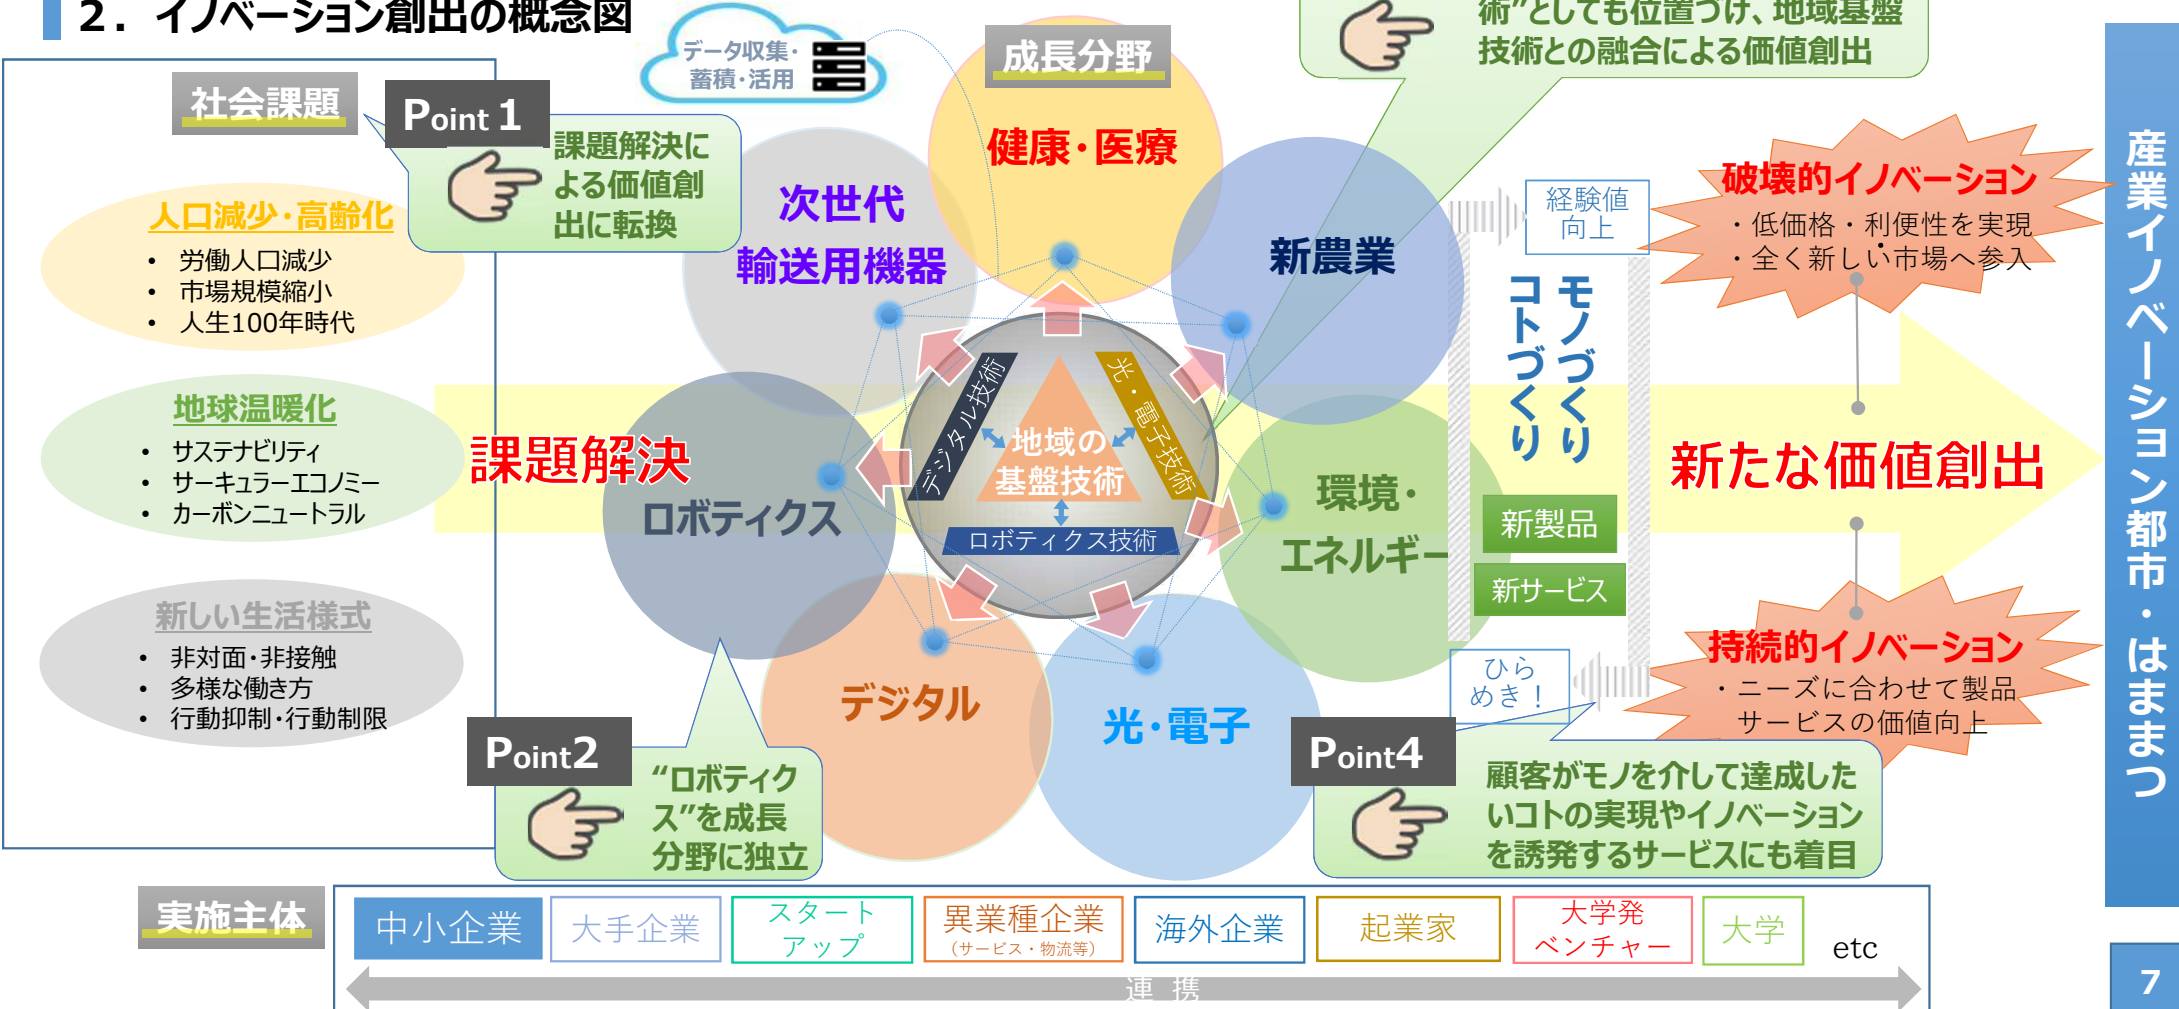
2．イノベーション創出の概念図

データ収集・蓄積・活用

成長分野

術"としても位置づけ、地域基盤技術との融合による価値創出

産業イノベーション都市・はままつ

社会課題

Point 1

課題解決による価値創出に転換

人口減少・高齢化
• 労働人口減少
• 市場規模縮小
• 人生100年時代

地球温暖化
• サステナビリティ
• サーキュラーエコノミー
• カーボンニュートラル

新しい生活様式
• 非対面・非接触
• 多様な働き方
• 行動抑制・行動制限

健康・医療

次世代輸送用機器

新農業

課題解決

ロボティクス

デジタル技術

光・電子技術

地域の基盤技術

ロボティクス技術

環境・エネルギー

デジタル

光・電子

経験値向上

モノづくり

コトづくり

新製品

新サービス

ひらめき！

破壊的イノベーション
・低価格・利便性を実現
・全く新しい市場へ参入

新たな価値創出

持続的イノベーション
・ニーズに合わせて製品サービスの価値向上

Point2

"ロボティクス"を成長分野に独立

Point4

顧客がモノを介して達成したいコトの実現やイノベーションを誘発するサービスにも着目

実施主体

中小企業 | 大手企業 | スタートアップ | 異業種企業（サービス・物流等） | 海外企業 | 起業家 | 大学発ベンチャー | 大学 | etc

連携

7